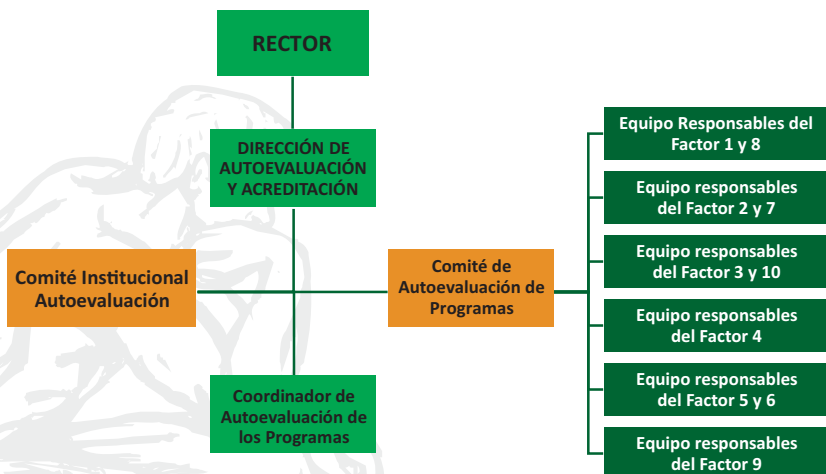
RECTOR

DIRECCIÓN DE AUTOEVALUACIÓN Y ACREDITACIÓN

Comité Institucional Autoevaluación

Comité de Autoevaluación de Programas

Coordinador de Autoevaluación de los Programas

Equipo Responsables del Factor 1 y 8

Equipo responsables del Factor 2 y 7

Equipo responsables del Factor 3 y 10

Equipo responsables del Factor 4

Equipo responsables del Factor 5 y 6

Equipo responsables del Factor 9